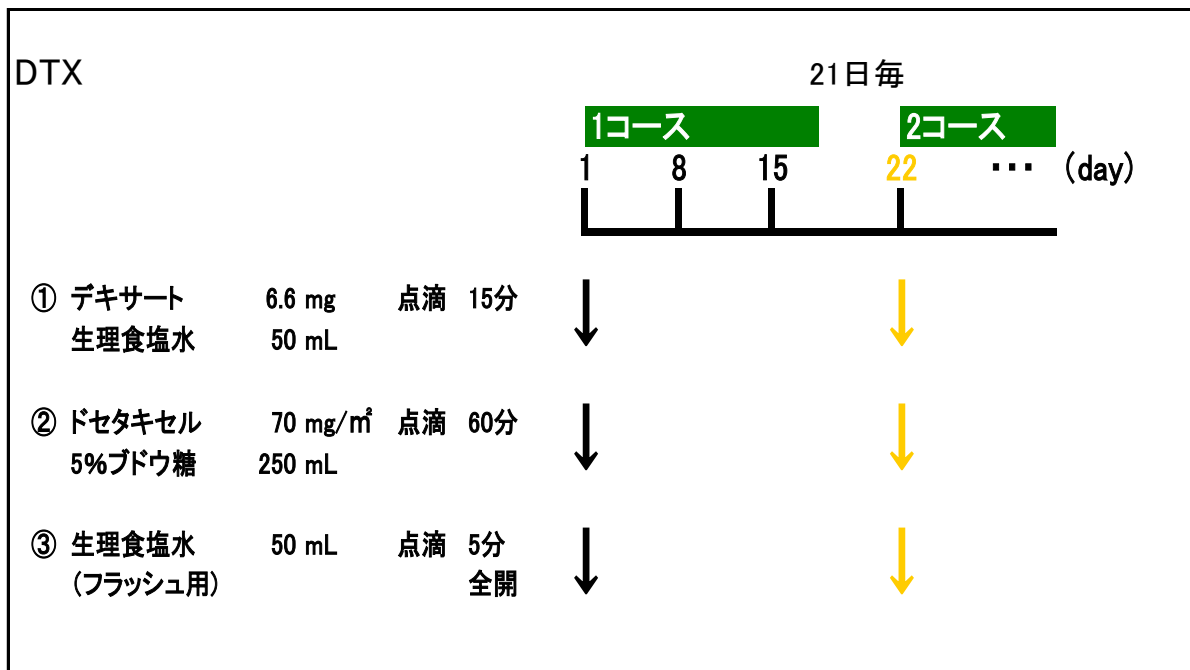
DTX

21日毎

1コース　2コース

1　8　15　22　・・・　(day)

① デキサート　6.6 mg　点滴　15分
生理食塩水　50 mL

② ドセタキセル　70 mg/㎡　点滴　60分
5%ブドウ糖　250 mL

③ 生理食塩水　50 mL　点滴　5分
(フラッシュ用)　全開